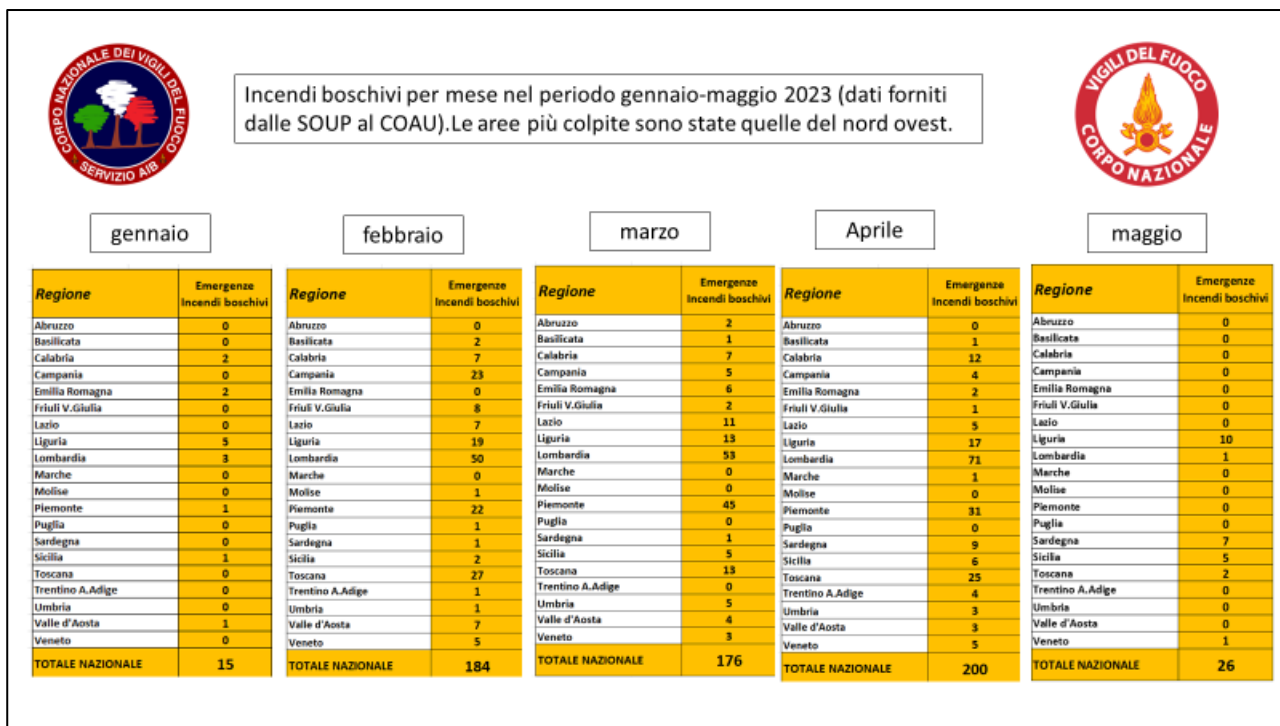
CORPO NAZIONALE DEI VIGILI DEL FUOCO
SERVIZIO AIB

Incendi boschivi per mese nel periodo gennaio-maggio 2023 (dati forniti dalle SOUP al COAU).Le aree più colpite sono state quelle del nord ovest.

VIGILI DEL FUOCO
CORPO NAZIONALE

gennaio

| Regione | Emergenze Incendi boschivi |
|---|---|
| Abruzzo | 0 |
| Basilicata | 0 |
| Calabria | 2 |
| Campania | 0 |
| Emilia Romagna | 2 |
| Friuli V.Giulia | 0 |
| Lazio | 0 |
| Liguria | 5 |
| Lombardia | 3 |
| Marche | 0 |
| Molise | 0 |
| Piemonte | 1 |
| Puglia | 0 |
| Sardegna | 0 |
| Sicilia | 1 |
| Toscana | 0 |
| Trentino A.Adige | 0 |
| Umbria | 0 |
| Valle d'Aosta | 1 |
| Veneto | 0 |
| TOTALE NAZIONALE | 15 |

febbraio

| Regione | Emergenze Incendi boschivi |
|---|---|
| Abruzzo | 0 |
| Basilicata | 2 |
| Calabria | 7 |
| Campania | 23 |
| Emilia Romagna | 0 |
| Friuli V.Giulia | 8 |
| Lazio | 7 |
| Liguria | 19 |
| Lombardia | 50 |
| Marche | 0 |
| Molise | 1 |
| Piemonte | 22 |
| Puglia | 1 |
| Sardegna | 1 |
| Sicilia | 2 |
| Toscana | 27 |
| Trentino A.Adige | 1 |
| Umbria | 1 |
| Valle d'Aosta | 7 |
| Veneto | 5 |
| TOTALE NAZIONALE | 184 |

marzo

| Regione | Emergenze Incendi boschivi |
|---|---|
| Abruzzo | 2 |
| Basilicata | 1 |
| Calabria | 7 |
| Campania | 5 |
| Emilia Romagna | 6 |
| Friuli V.Giulia | 2 |
| Lazio | 11 |
| Liguria | 13 |
| Lombardia | 53 |
| Marche | 0 |
| Molise | 0 |
| Piemonte | 45 |
| Puglia | 0 |
| Sardegna | 1 |
| Sicilia | 5 |
| Toscana | 13 |
| Trentino A.Adige | 0 |
| Umbria | 5 |
| Valle d'Aosta | 4 |
| Veneto | 3 |
| TOTALE NAZIONALE | 176 |

Aprile

| Regione | Emergenze Incendi boschivi |
|---|---|
| Abruzzo | 0 |
| Basilicata | 1 |
| Calabria | 12 |
| Campania | 4 |
| Emilia Romagna | 2 |
| Friuli V.Giulia | 1 |
| Lazio | 5 |
| Liguria | 17 |
| Lombardia | 71 |
| Marche | 1 |
| Molise | 0 |
| Piemonte | 31 |
| Puglia | 0 |
| Sardegna | 9 |
| Sicilia | 6 |
| Toscana | 25 |
| Trentino A.Adige | 4 |
| Umbria | 3 |
| Valle d'Aosta | 3 |
| Veneto | 5 |
| TOTALE NAZIONALE | 200 |

maggio

| Regione | Emergenze Incendi boschivi |
|---|---|
| Abruzzo | 0 |
| Basilicata | 0 |
| Calabria | 0 |
| Campania | 0 |
| Emilia Romagna | 0 |
| Friuli V.Giulia | 0 |
| Lazio | 0 |
| Liguria | 10 |
| Lombardia | 1 |
| Marche | 0 |
| Molise | 0 |
| Piemonte | 0 |
| Puglia | 0 |
| Sardegna | 7 |
| Sicilia | 5 |
| Toscana | 2 |
| Trentino A.Adige | 0 |
| Umbria | 0 |
| Valle d'Aosta | 0 |
| Veneto | 1 |
| TOTALE NAZIONALE | 26 |